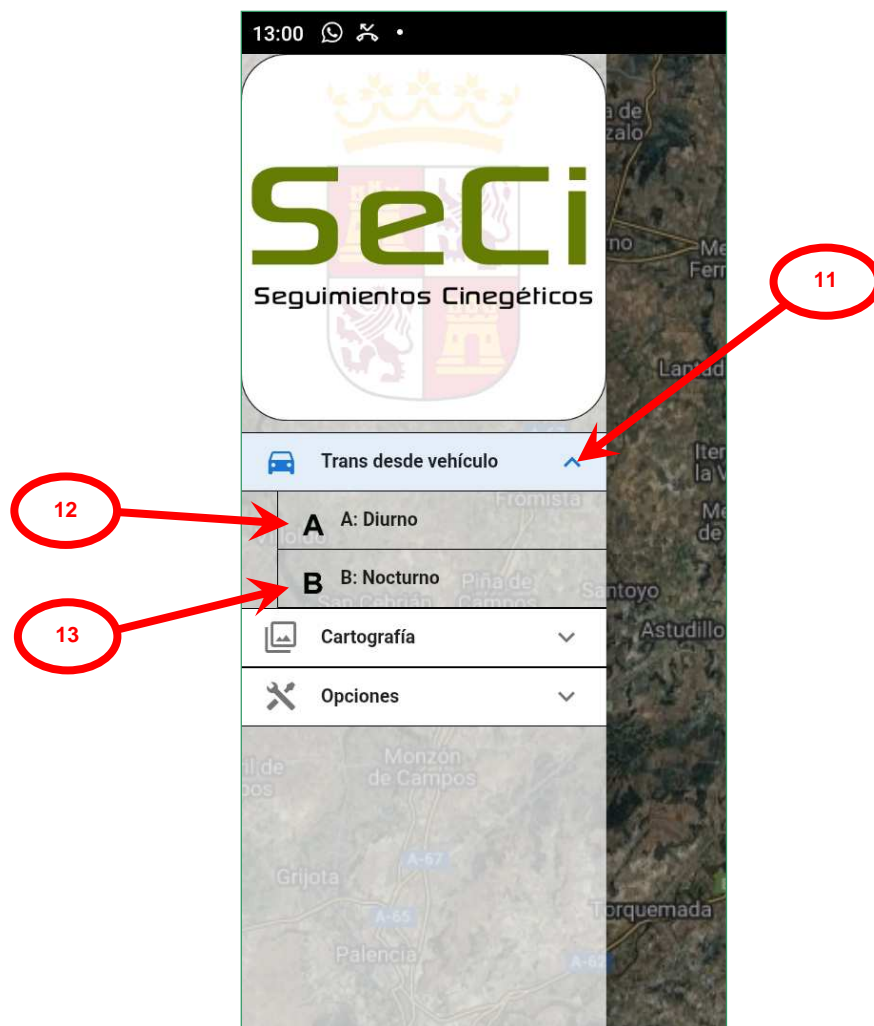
13:00

SeCi
Seguimientos Cinegéticos

Trans desde vehículo

A A: Diurno

B B: Nocturno

Cartografía

Opciones

11

12

13

Frómista
Piña de Campos
San Cebrián
Santoyo
Astudillo
Monzón de Campos
Grijota
Palencia
Torquemada
A-67
A-65
A-62
Lantad
Ite la V
Me de
Me Ferr
a de zalo
mo
il de pos